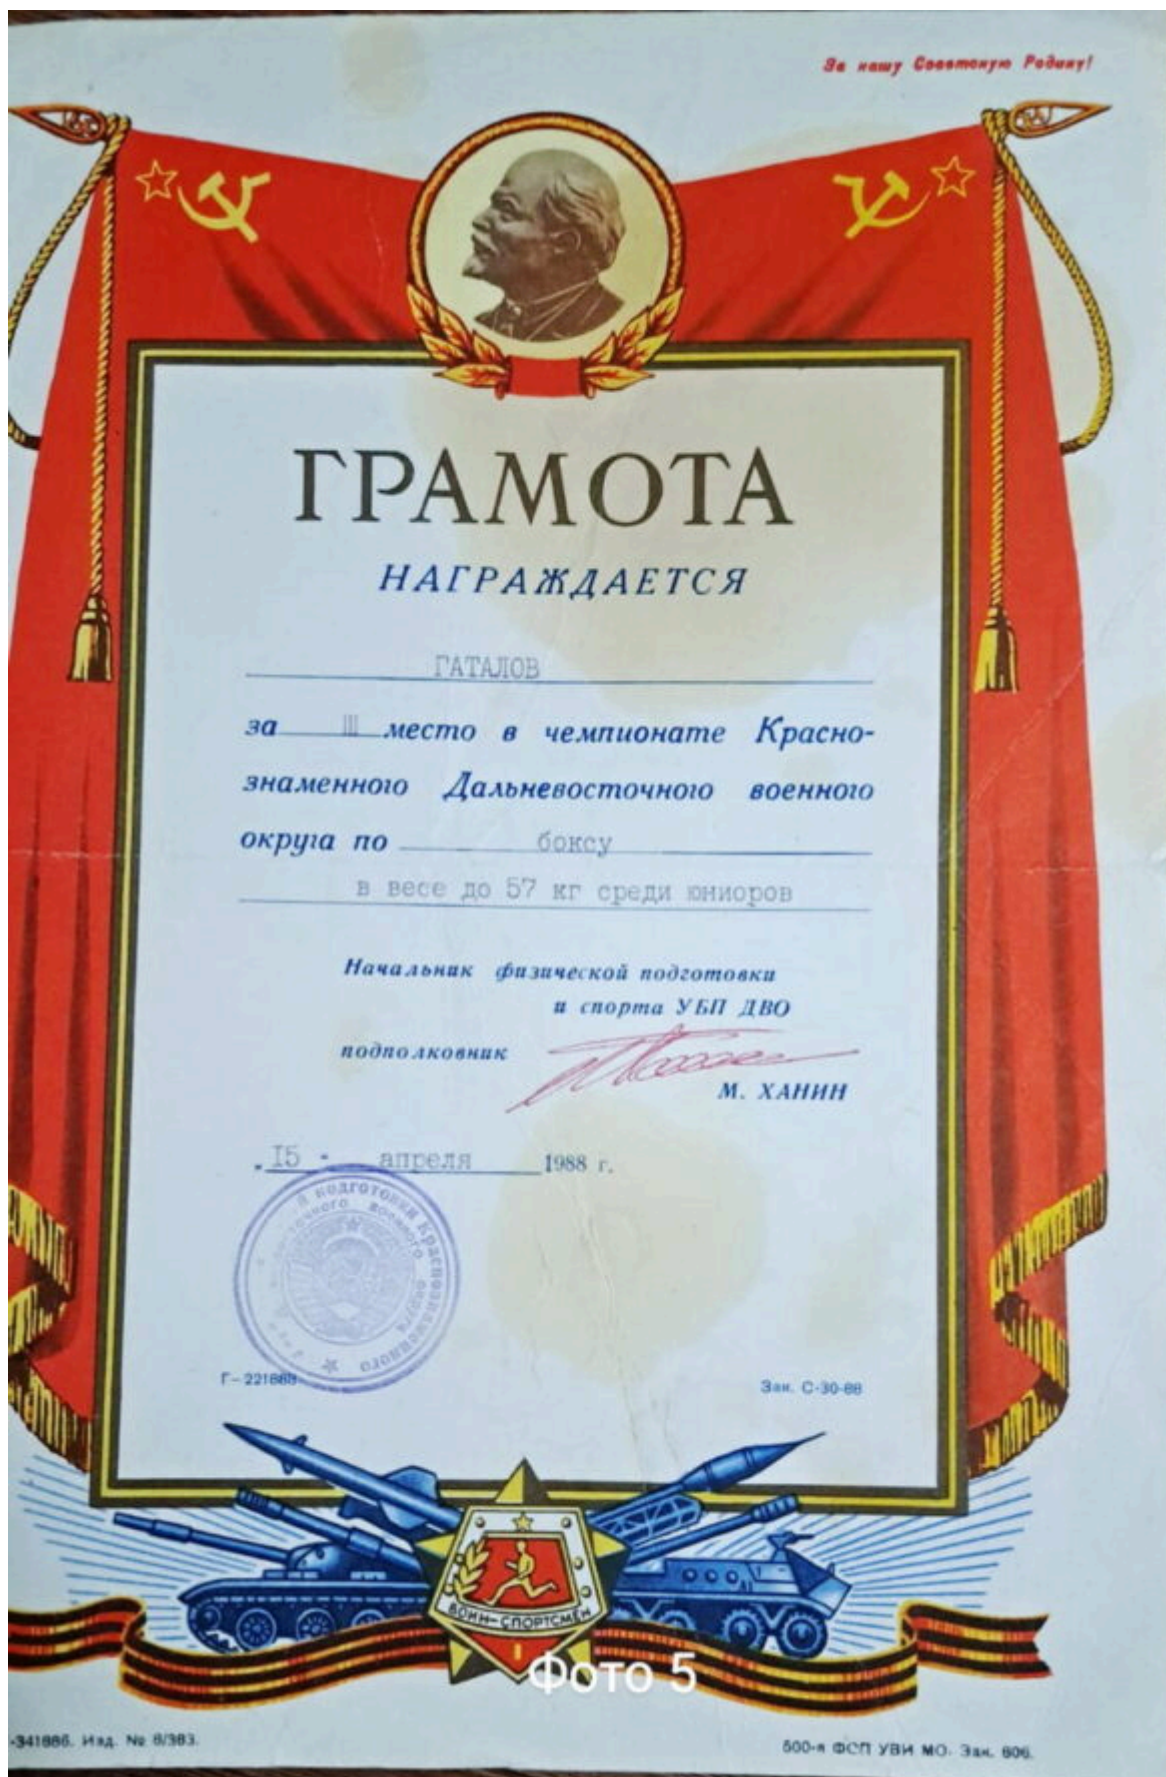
За нашу Советскую Родину!

ГРАМОТА

НАГРАЖДАЕТСЯ

ГАТАЛОВ

за III место в чемпионате Краснознаменного Дальневосточного военного округа по боксу

в весе до 57 кг среди юниоров

Начальник физической подготовки и спорта УБП ДВО

подполковник М. ХАНИН

„15" апреля 1988 г.

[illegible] подготовки Краснознаменного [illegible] военного округа

Г-221868

Зак. С-30-88

ВОИН-СПОРТСМЕН

Фото 5

-341886. Изд. № 8/383.

500-я ФСП УВИ МО. Зак. 606.